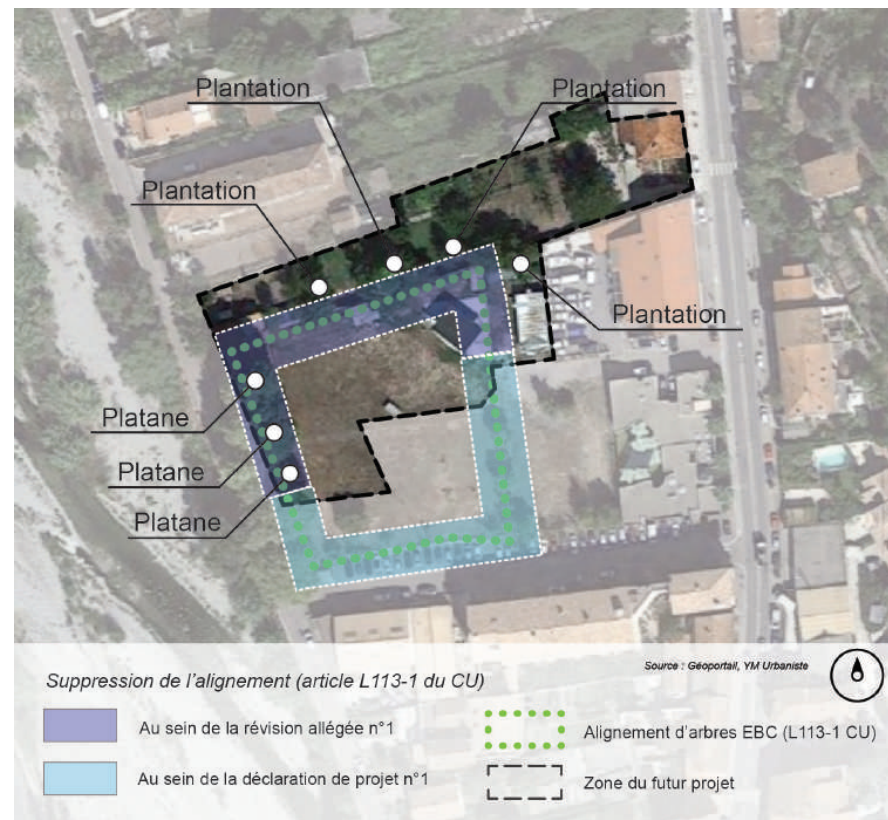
Plantation

Plantation

Plantation

Plantation

Platane

Platane

Platane

Suppression de l'alignement (article L113-1 du CU)

Source : Géoportail, YM Urbaniste

Au sein de la révision allégée n°1

Au sein de la déclaration de projet n°1

Alignement d'arbres EBC (L113-1 CU)

Zone du futur projet